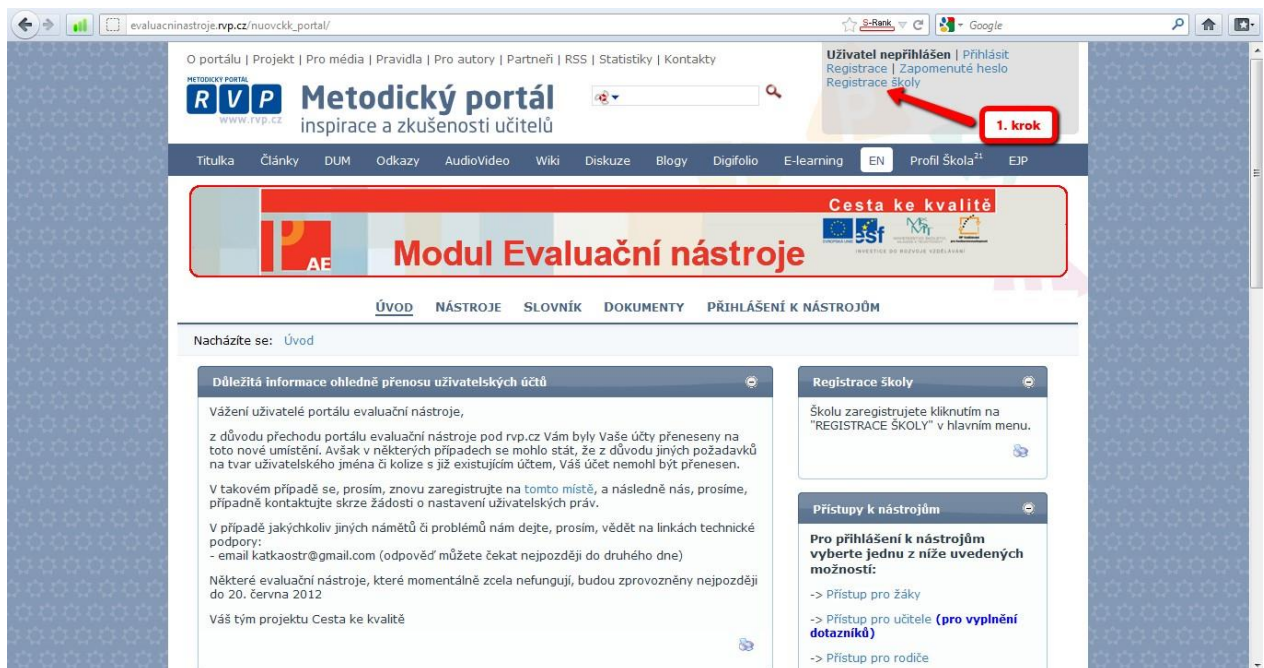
evaluacninastroje.rvp.cz/nuovckk_portal/

S-Rank

Google

O portálu | Projekt | Pro média | Pravidla | Pro autory | Partneři | RSS | Statistiky | Kontakty

Uživatel nepřihlášen | Přihlásit
Registrace | Zapomenuté heslo
Registrace školy

1. krok

METODICKÝ PORTÁL
RVP
www.rvp.cz

Metodický portál
inspirace a zkušenosti učitelů

Titulka | Články | DUM | Odkazy | AudioVideo | Wiki | Diskuze | Blogy | Digifolio | E-learning | EN | Profil Škola$^{21}$ | EJP

Cesta ke kvalitě

AE

Modul Evaluační nástroje

INVESTICE DO ROZVOJE VZDĚLÁVÁNÍ

ÚVOD | NÁSTROJE | SLOVNÍK | DOKUMENTY | PŘIHLÁŠENÍ K NÁSTROJŮM

Nacházíte se: Úvod

Důležitá informace ohledně přenosu uživatelských účtů

Vážení uživatelé portálu evaluační nástroje,

z důvodu přechodu portálu evaluační nástroje pod rvp.cz Vám byly Vaše účty přeneseny na toto nové umístění. Avšak v některých případech se mohlo stát, že z důvodu jiných požadavků na tvar uživatelského jména či kolize s již existujícím účtem, Váš účet nemohl být přenesen.

V takovém případě se, prosím, znovu zaregistrujte na tomto místě, a následně nás, prosíme, případně kontaktujte skrze žádosti o nastavení uživatelských práv.

V případě jakýchkoliv jiných námětů či problémů nám dejte, prosím, vědět na linkách technické podpory:
- email katkaostr@gmail.com (odpověď můžete čekat nejpozději do druhého dne)

Některé evaluační nástroje, které momentálně zcela nefungují, budou zprovozněny nejpozději do 20. června 2012

Váš tým projektu Cesta ke kvalitě

Registrace školy

Školu zaregistrujete kliknutím na "REGISTRACE ŠKOLY" v hlavním menu.

Přístupy k nástrojům

Pro přihlášení k nástrojům vyberte jednu z níže uvedených možností:

-> Přístup pro žáky

-> Přístup pro učitele (pro vyplnění dotazníků)

-> Přístup pro rodiče